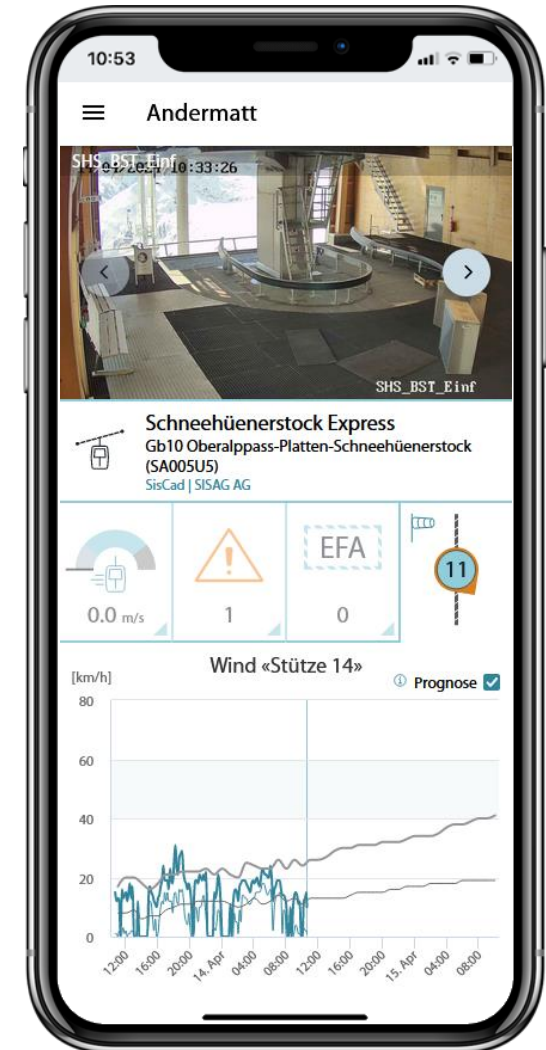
10:53

Andermatt

SHS_BST_Einf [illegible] 10:33:26

SHS_BST_Einf

Schneehüenerstock Express
Gb10 Oberalppass-Platten-Schneehüenerstock (SA005U5)
SisCad | SISAG AG

0.0 m/s

1

EFA
0

11

Wind «Stütze 14»
[km/h]
Prognose

80
60
40
20
0

12:00
16:00
20:00
14. Apr
04:00
08:00
12:00
16:00
20:00
15. Apr
04:00
08:00